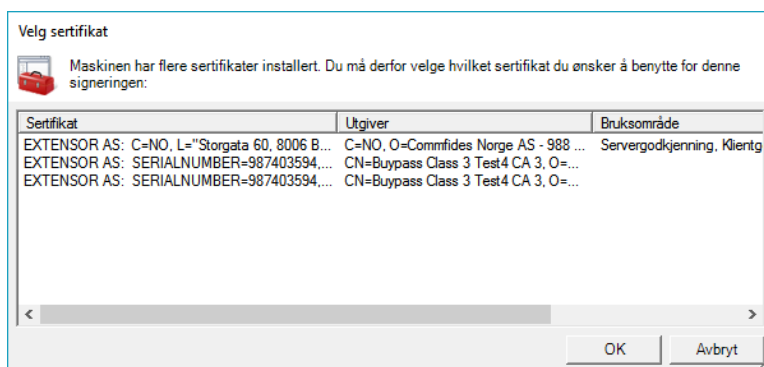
Velg sertifikat

Maskinen har flere sertifikater installert. Du må derfor velge hvilket sertifikat du ønsker å benytte for denne signeringen:

| Sertifikat | Utgiver | Bruksområde |
|---|---|---|
| EXTENSOR AS: C=NO, L="Storgata 60, 8006 B... | C=NO, O=Commfides Norge AS - 988 ... | Servergodkjenning, Klientg |
| EXTENSOR AS: SERIALNUMBER=987403594,... | CN=Buypass Class 3 Test4 CA 3, O=... | |
| EXTENSOR AS: SERIALNUMBER=987403594,... | CN=Buypass Class 3 Test4 CA 3, O=... | |

OK Avbryt